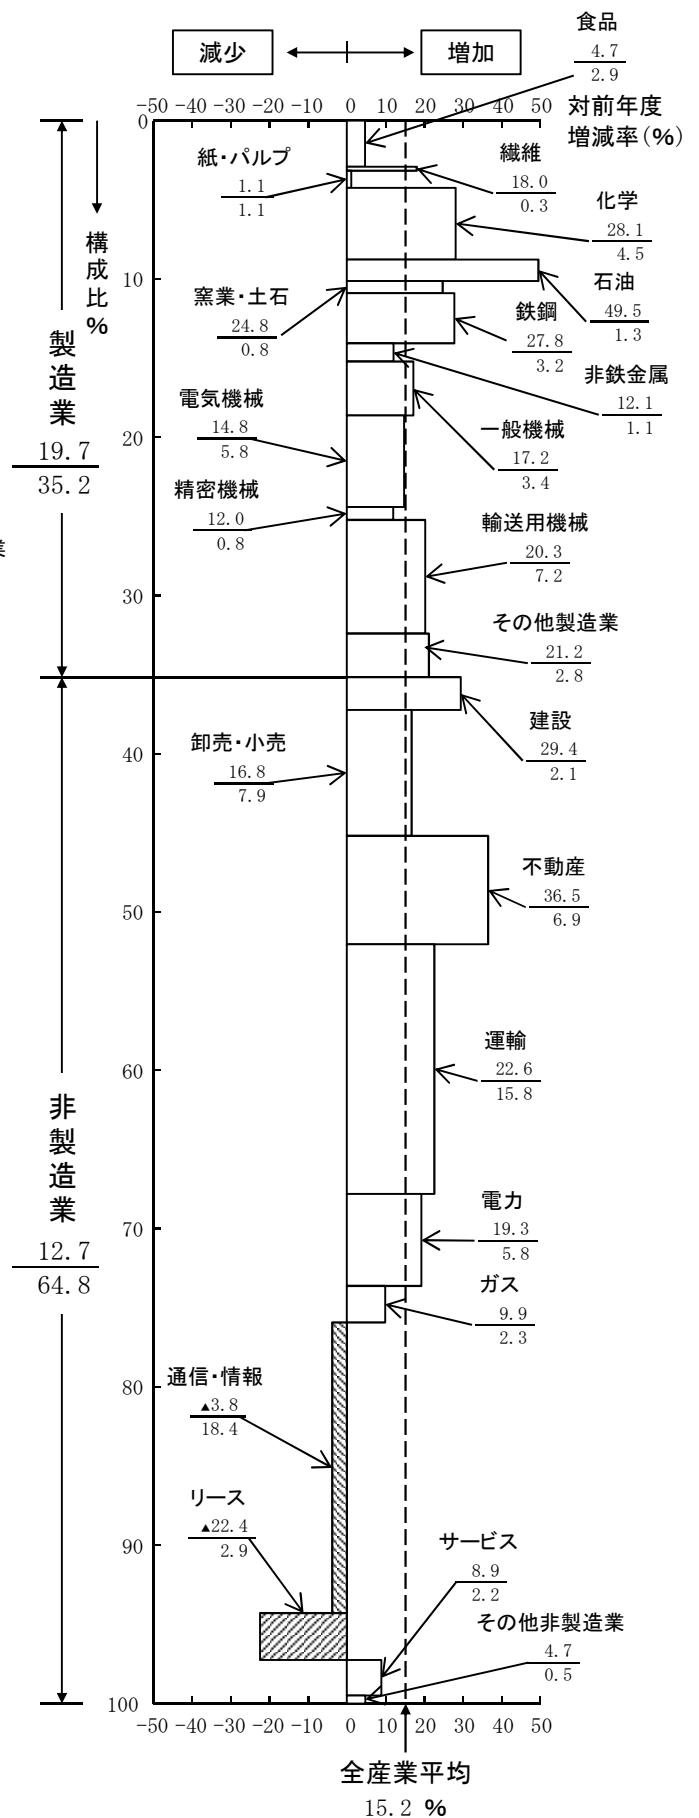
減少 増加

食品
$\frac{4.7}{2.9}$

−50 −40 −30 −20 −10 0 10 20 30 40 50 対前年度増減率(%)

0

構成比%

紙・パルプ
$\frac{1.1}{1.1}$

繊維
$\frac{18.0}{0.3}$

化学
$\frac{28.1}{4.5}$

10

窯業・土石
$\frac{24.8}{0.8}$

石油
$\frac{49.5}{1.3}$

鉄鋼
$\frac{27.8}{3.2}$

製造業
$\frac{19.7}{35.2}$

非鉄金属
$\frac{12.1}{1.1}$

電気機械
$\frac{14.8}{5.8}$

20

一般機械
$\frac{17.2}{3.4}$

精密機械
$\frac{12.0}{0.8}$

輸送用機械
$\frac{20.3}{7.2}$

30

その他製造業
$\frac{21.2}{2.8}$

建設
$\frac{29.4}{2.1}$

卸売・小売
$\frac{16.8}{7.9}$

40

不動産
$\frac{36.5}{6.9}$

50

運輸
$\frac{22.6}{15.8}$

60

非製造業
$\frac{12.7}{64.8}$

電力
$\frac{19.3}{5.8}$

70

ガス
$\frac{9.9}{2.3}$

通信・情報
$\frac{▲3.8}{18.4}$

80

リース
$\frac{▲22.4}{2.9}$

90

サービス
$\frac{8.9}{2.2}$

その他非製造業
$\frac{4.7}{0.5}$

100

−50 −40 −30 −20 −10 0 10 20 30 40 50

全産業平均
15.2 %